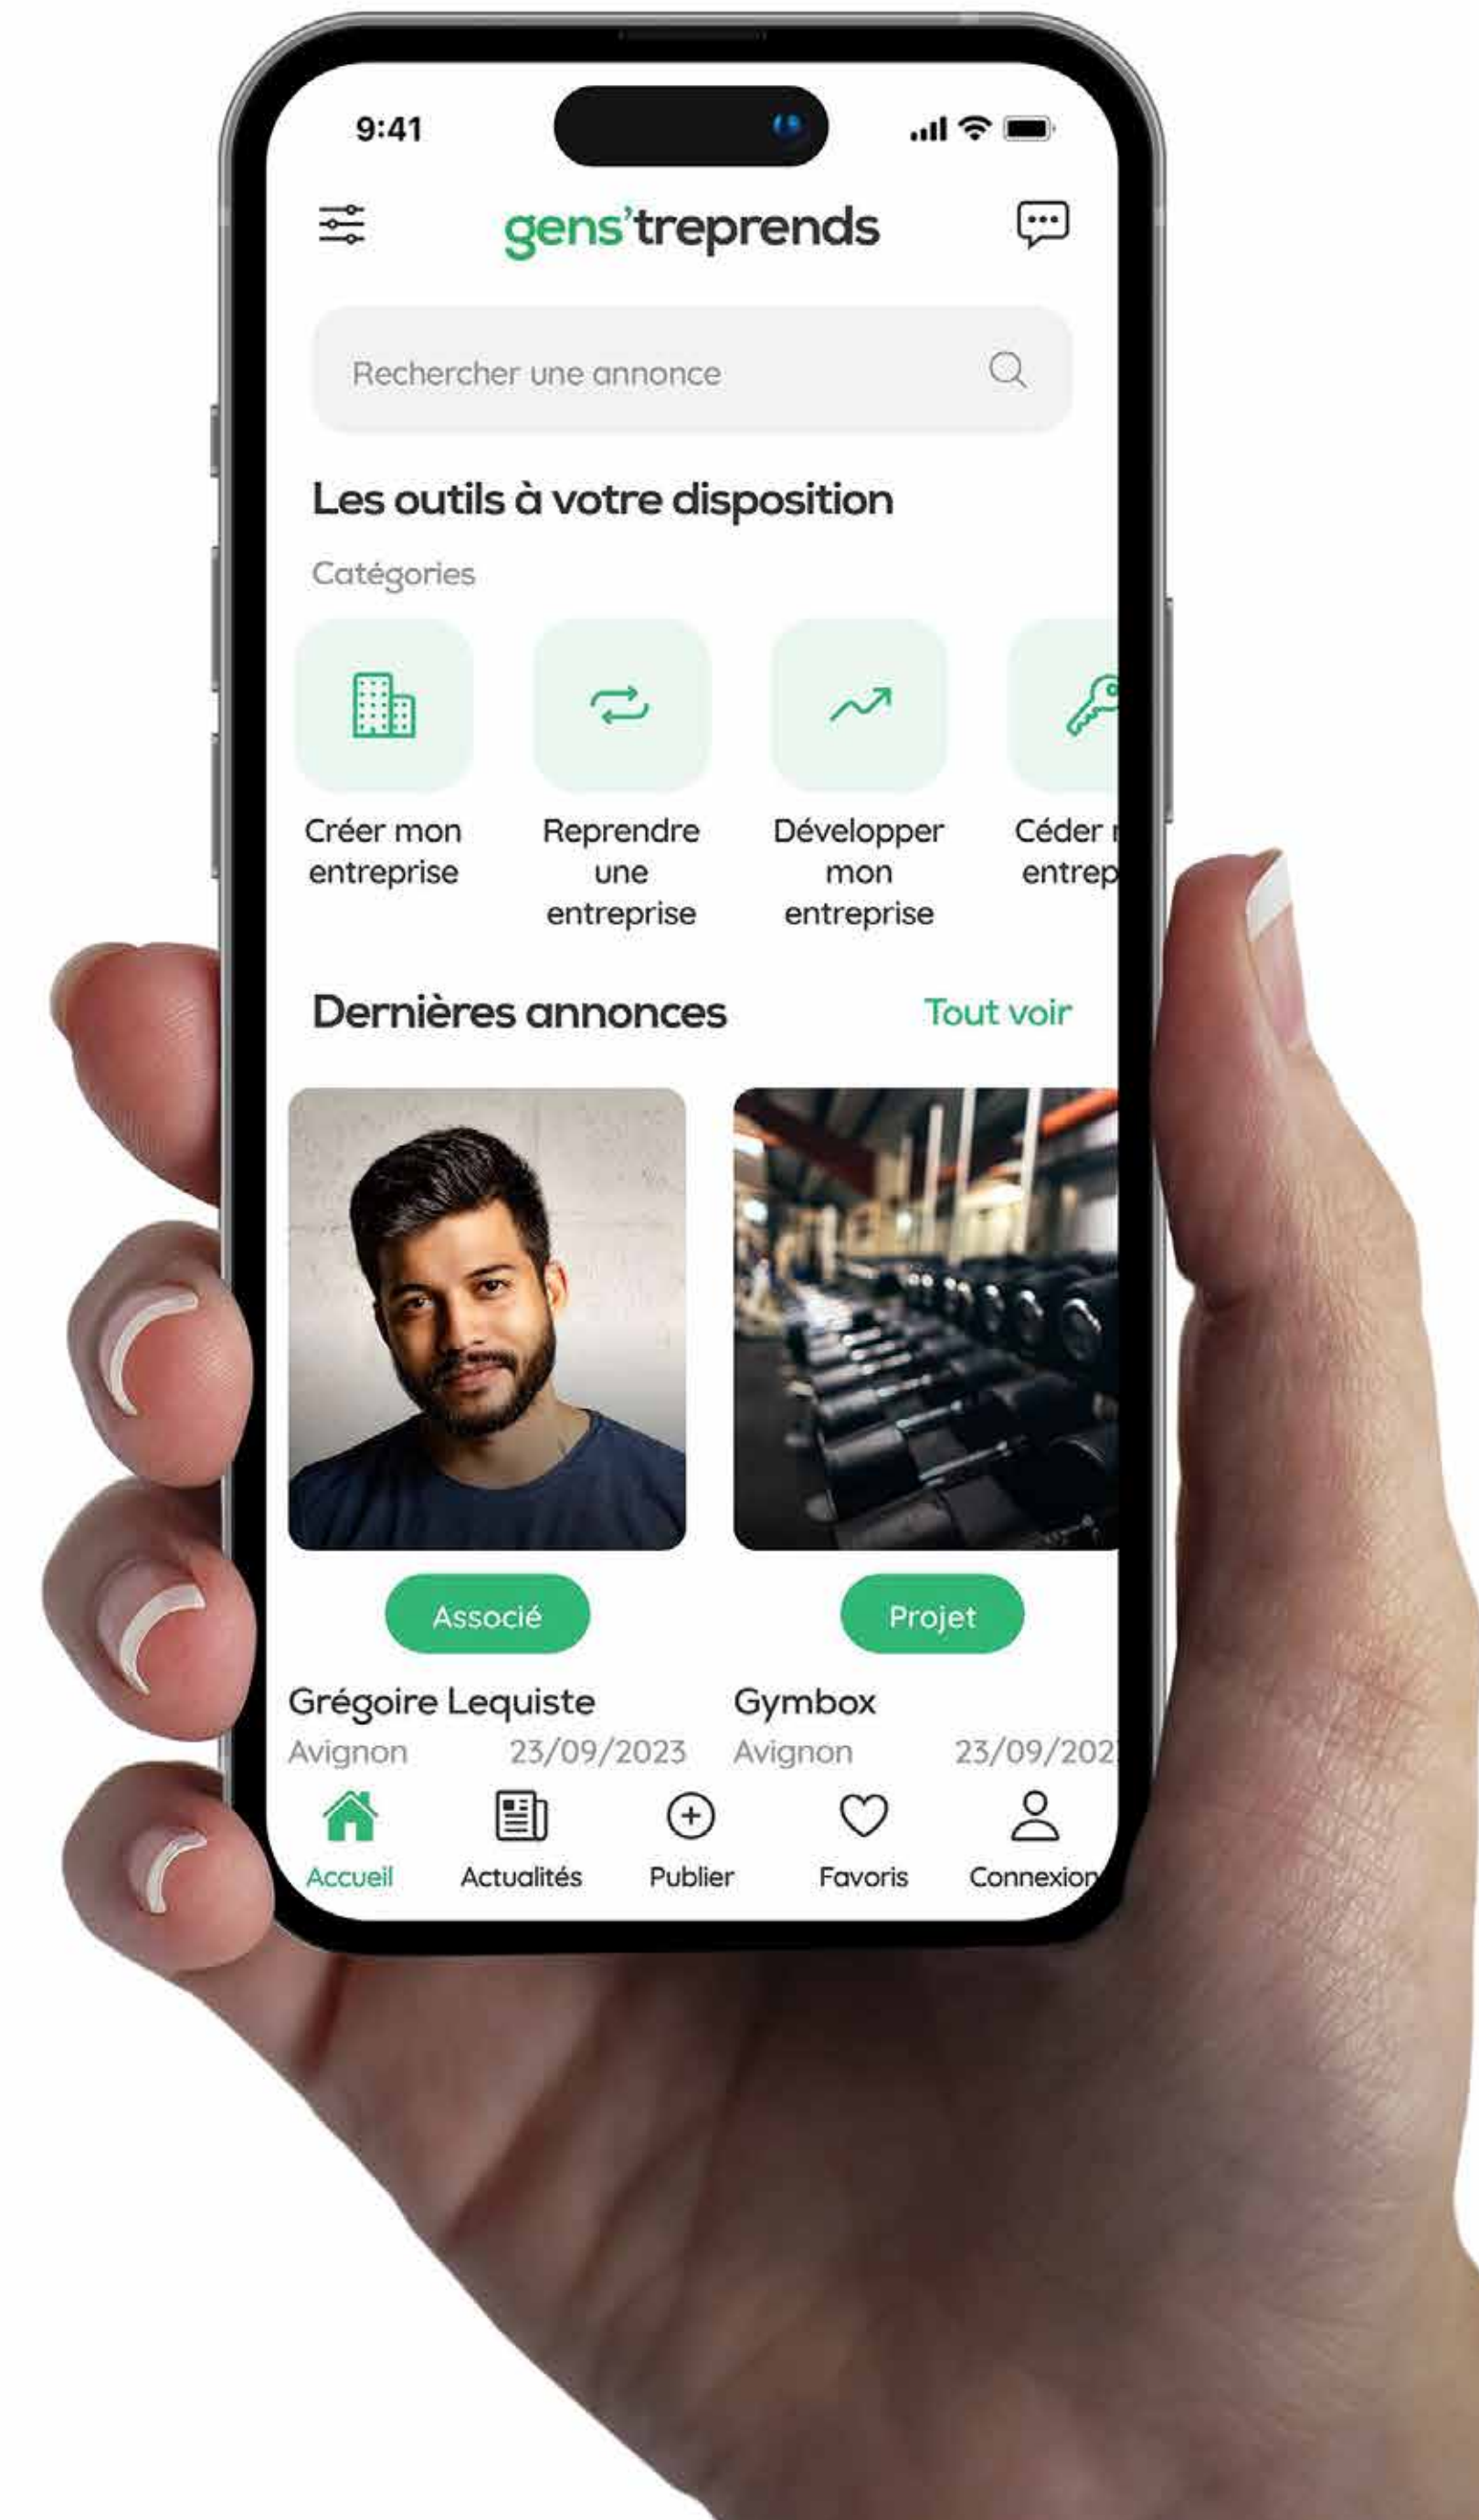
9:41

gens'treprends

Rechercher une annonce

Les outils à votre disposition

Catégories

Créer mon entreprise

Reprendre une entreprise

Développer mon entreprise

Céder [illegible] entrep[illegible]

Dernières annonces

Tout voir

Associé

Grégoire Lequiste

Avignon 23/09/2023

Projet

Gymbox

Avignon 23/09/202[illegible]

Accueil

Actualités

Publier

Favoris

Connexion